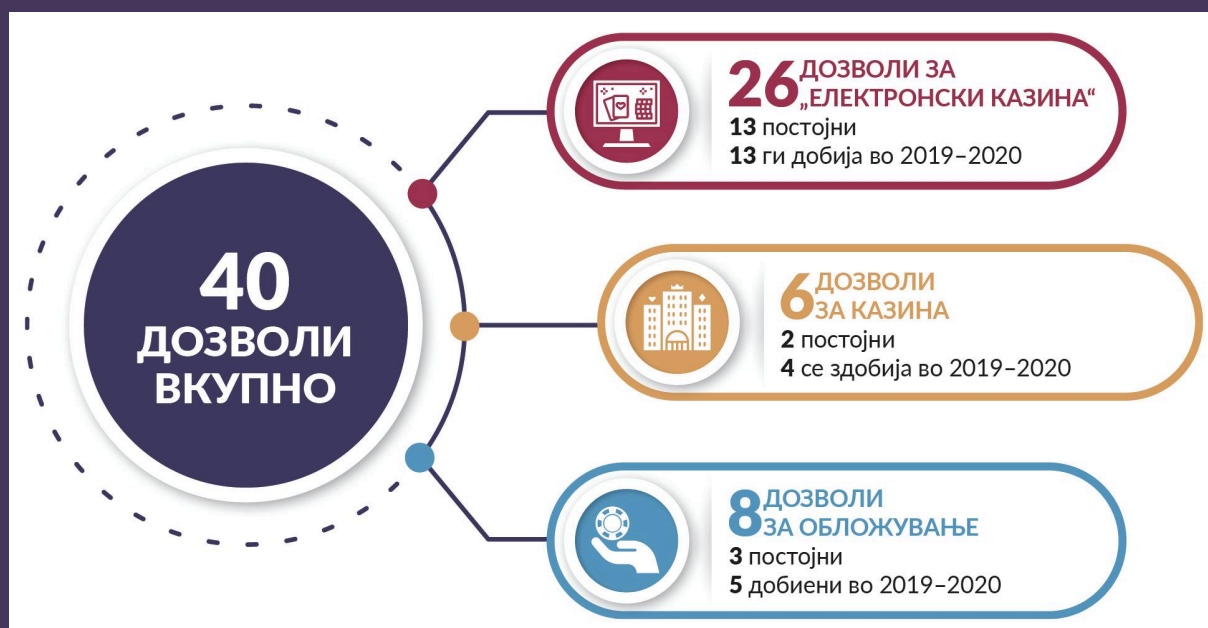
40 ДОЗВОЛИ ВКУПНО

26 ДОЗВОЛИ ЗА „ЕЛЕКТРОНСКИ КАЗИНА“
13 постојни
13 ги добија во 2019–2020

6 ДОЗВОЛИ ЗА КАЗИНА
2 постојни
4 се здобија во 2019–2020

8 ДОЗВОЛИ ЗА ОБЛОЖУВАЊЕ
3 постојни
5 добиени во 2019–2020